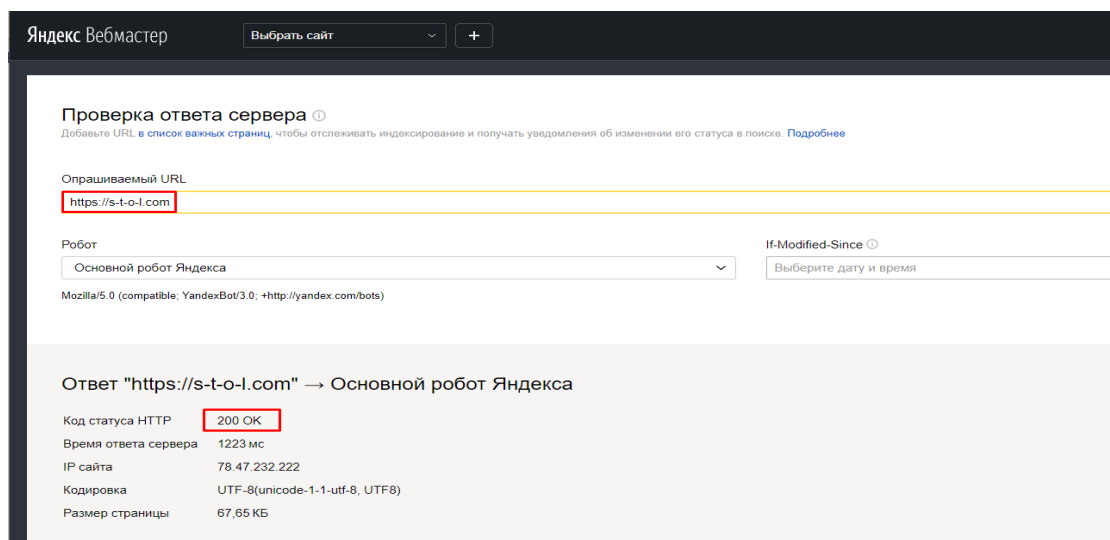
Яндекс Вебмастер
Выбрать сайт
+

Проверка ответа сервера
Добавьте URL в список важных страниц, чтобы отслеживать индексирование и получать уведомления об изменении его статуса в поиске. Подробнее

Опрашиваемый URL
https://s-t-o-l.com

Робот
Основной робот Яндекса
Mozilla/5.0 (compatible; YandexBot/3.0; +http://yandex.com/bots)

If-Modified-Since
Выберите дату и время

Ответ "https://s-t-o-l.com" → Основной робот Яндекса

| Код статуса HTTP | 200 OK |
|---|---|
| Время ответа сервера | 1223 мс |
| IP сайта | 78.47.232.222 |
| Кодировка | UTF-8(unicode-1-1-utf-8, UTF8) |
| Размер страницы | 67,65 КБ |